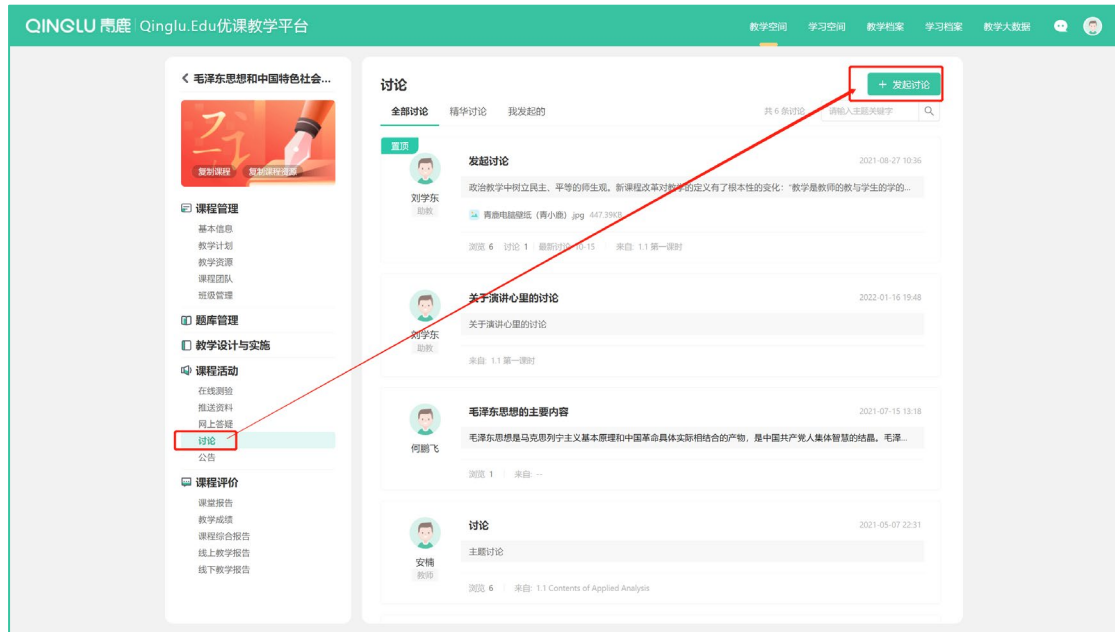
QINGLU 青鹿 | Qinglu.Edu优课教学平台

教学空间 学习空间 教学档案 学习档案 教学大数据

< 毛泽东思想和中国特色社会...

复制课程 复制课程资源

课程管理
基本信息
教学计划
教学资源
课程团队
班级管理

题库管理

教学设计与实施

课程活动
在线测验
推送资料
网上答疑
讨论
公告

课程评价
课堂报告
教学成绩
课程综合报告
线上教学报告
线下教学报告

讨论

+ 发起讨论

全部讨论 精华讨论 我发起的

共 6 条讨论 请输入主题关键字

置顶

刘学东
助教

发起讨论 2021-08-27 10:36

政治教学中树立民主、平等的师生观。新课程改革对教学的定义有了根本性的变化："教学是教师的教与学生的学的...

青鹿电脑壁纸（青小鹿）.jpg 447.39KB

浏览 6 | 讨论 1 | 最新讨论 10-15 | 来自: 1.1 第一课时

刘学东
助教

关于演讲心里的讨论 2022-01-16 19:48

关于演讲心里的讨论

来自: 1.1 第一课时

何鹏飞

毛泽东思想的主要内容 2021-07-15 13:18

毛泽东思想是马克思列宁主义基本原理和中国革命具体实际相结合的产物，是中国共产党人集体智慧的结晶。毛泽...

浏览 1 | 来自: --

安楠
教师

讨论 2021-05-07 22:31

主题讨论

浏览 6 | 来自: 1.1 Contents of Applied Analysis